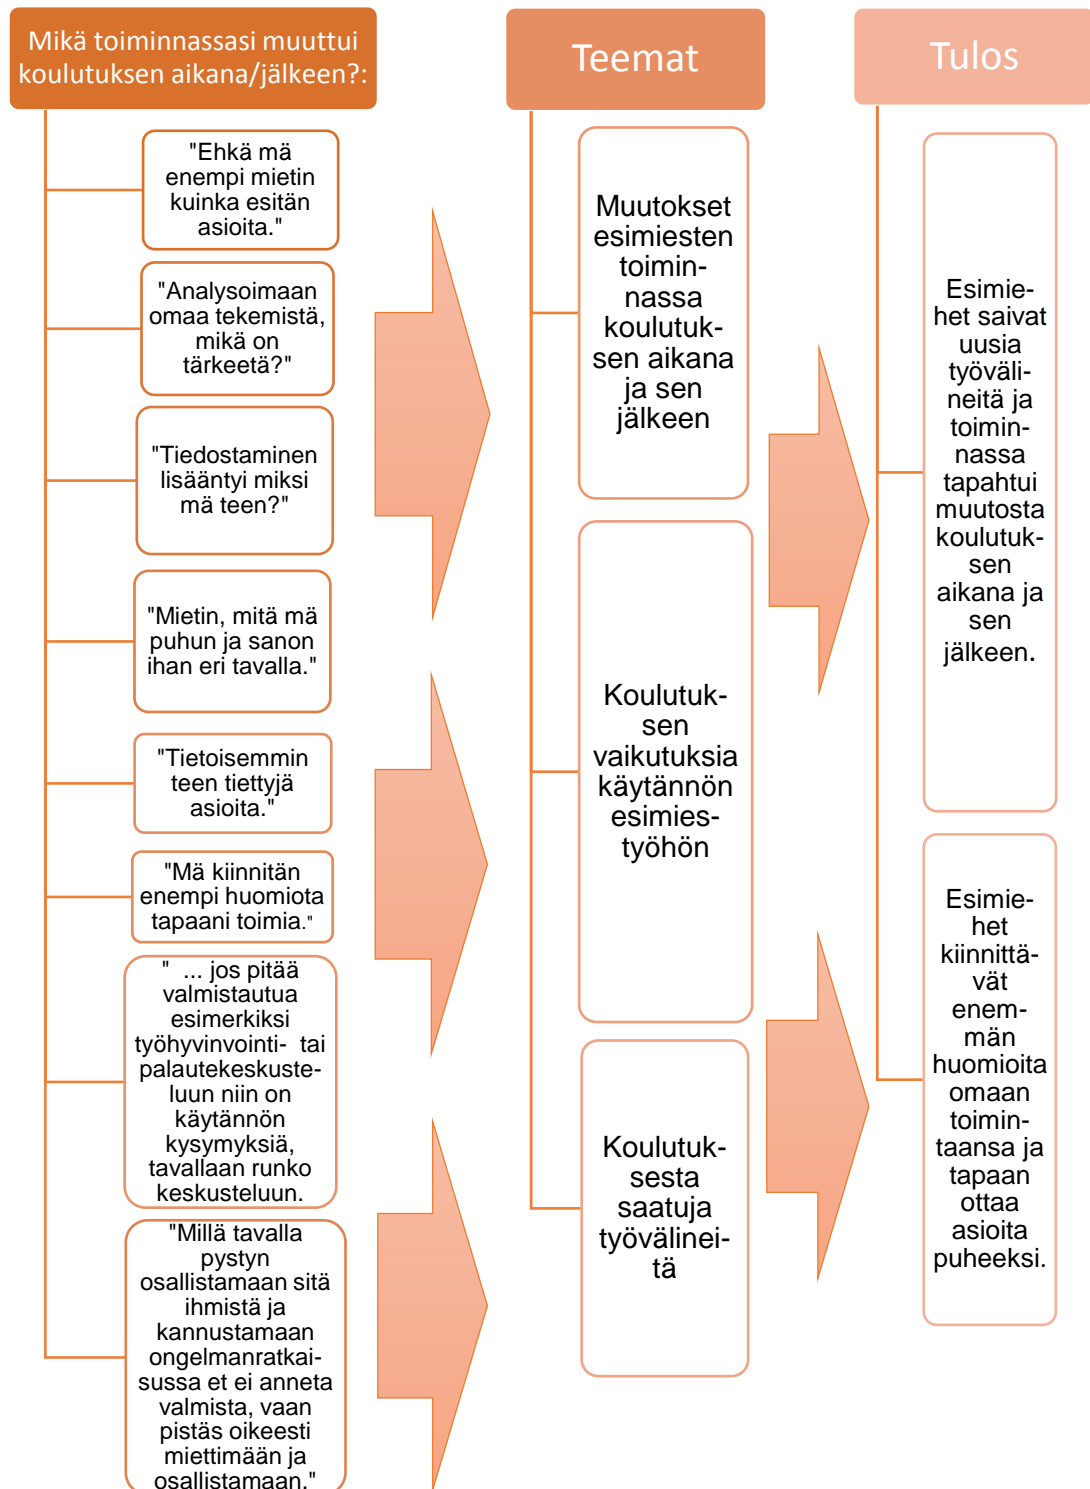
Mikä toiminnassasi muuttui koulutuksen aikana/jälkeen?:

"Ehkä mä enempi mietin kuinka esitän asioita."

"Analysoimaan omaa tekemistä, mikä on tärkeetä?"

"Tiedostaminen lisääntyi miksi mä teen?"

"Mietin, mitä mä puhun ja sanon ihan eri tavalla."

"Tietoisemmin teen tiettyjä asioita."

"Mä kiinnitän enempi huomiota tapaani toimia."

" ... jos pitää valmistautua esimerkiksi työhyvinvointi- tai palautekeskusteluun niin on käytännön kysymyksiä, tavallaan runko keskusteluun.

"Millä tavalla pystyn osallistamaan sitä ihmistä ja kannustamaan ongelmanratkaisussa et ei anneta valmista, vaan pistäs oikeesti miettimään ja osallistamaan."

Teemat

Muutokset esimiesten toiminnassa koulutuksen aikana ja sen jälkeen

Koulutuksen vaikutuksia käytännön esimiestyöhön

Koulutuksesta saatuja työvälineitä

Tulos

Esimiehet saivat uusia työvälineitä ja toiminnassa tapahtui muutosta koulutuksen aikana ja sen jälkeen.

Esimiehet kiinnittävät enemmän huomioita omaan toimintaansa ja tapaan ottaa asioita puheeksi.